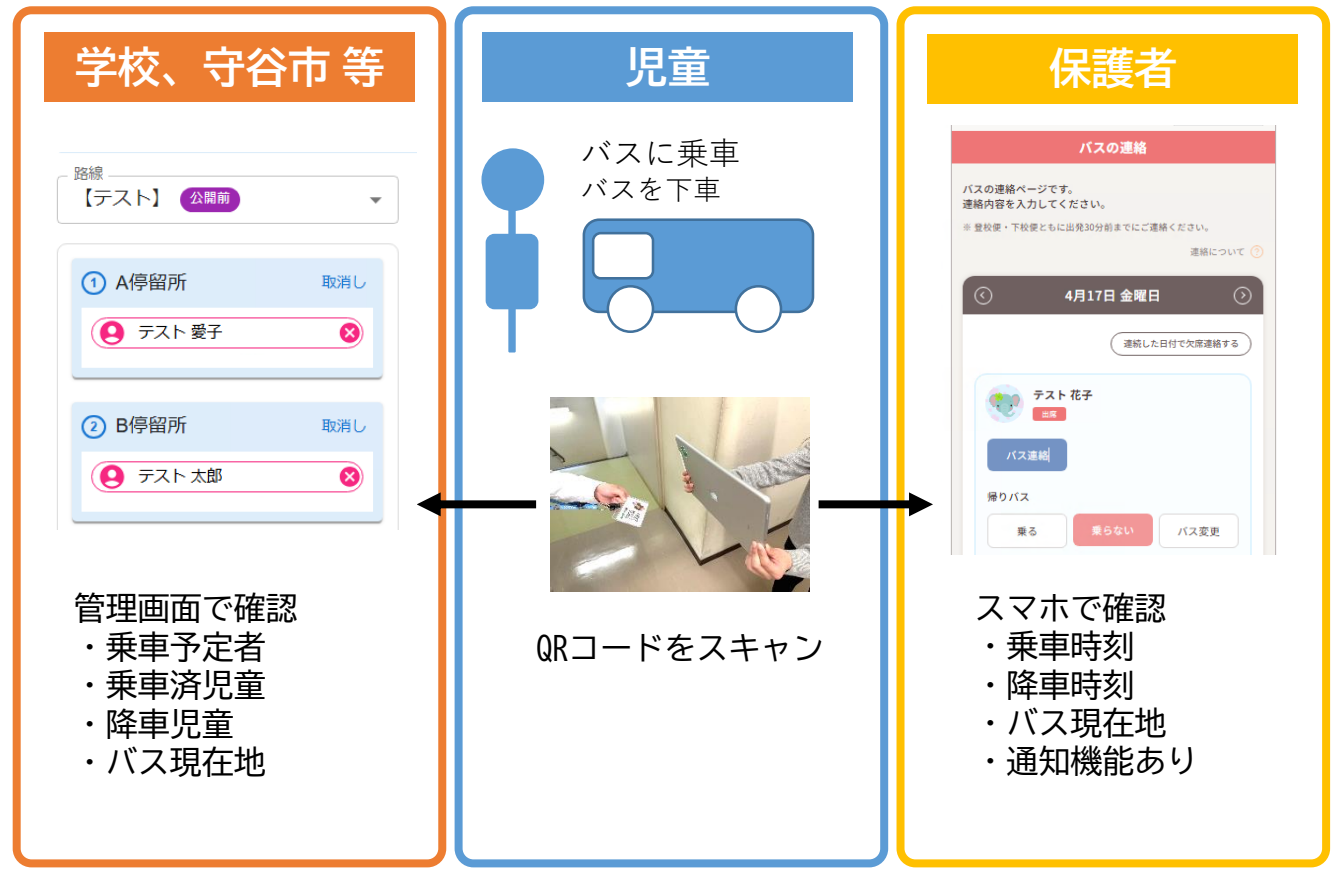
学校、守谷市 等

路線
【テスト】 公開前

① A停留所 取消し
テスト 愛子

② B停留所 取消し
テスト 太郎

管理画面で確認
・乗車予定者
・乗車済児童
・降車児童
・バス現在地

児童

バスに乗車
バスを下車

QRコードをスキャン

保護者

バスの連絡

バスの連絡ページです。
連絡内容を入力してください。
※ 登校便・下校便ともに出発30分前までにご連絡ください。
連絡について

4月17日 金曜日

連続した日付で欠席連絡する

テスト 花子
出席

バス連絡

帰りバス
乗る 乗らない バス変更

スマホで確認
・乗車時刻
・降車時刻
・バス現在地
・通知機能あり